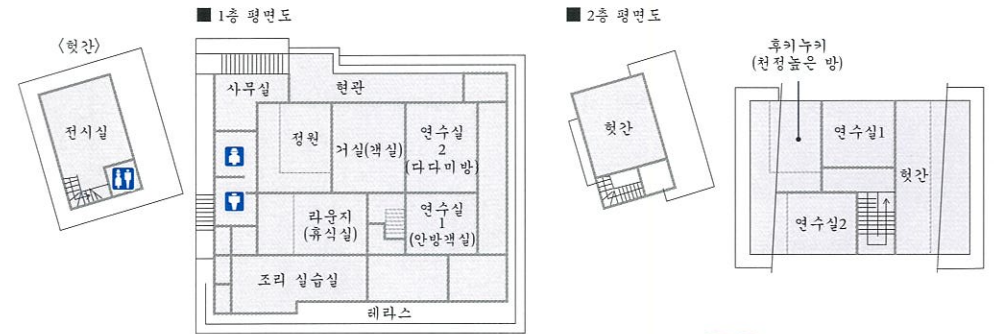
■ 1층 평면도

■ 2층 평면도

〈헛간〉

전시실

사무실

현관

정원

거실(객실)

연수실 2 (다다미방)

라운지 (휴식실)

연수실 1 (안방객실)

조리 실습실

테라스

헛간

후키누키 (천정높은 방)

연수실1

헛간

연수실2